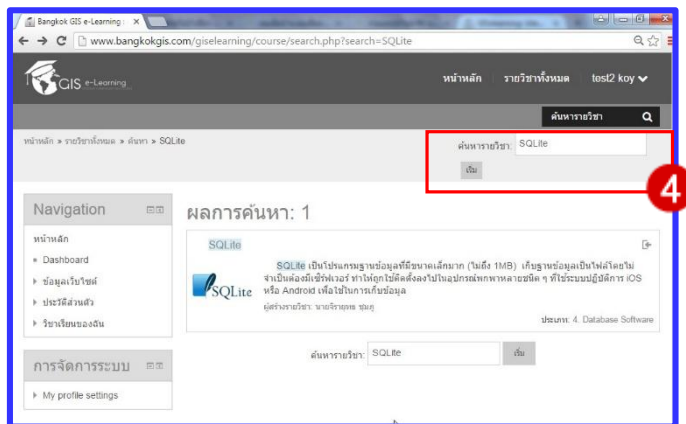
Bangkok GIS e-Learning

www.bangkokgis.com/giselearning/course/search.php?search=SQLite

GIS e-Learning

หน้าหลัก รายวิชาทั้งหมด test2 koy

ค้นหารายวิชา

หน้าหลัก » รายวิชาทั้งหมด » ค้นหา » SQLite

ค้นหารายวิชา: SQLite

เริ่ม

4

Navigation

หน้าหลัก

Dashboard

ข้อมูลเว็บไซต์

ประวัติส่วนตัว

วิชาเรียนของฉัน

การจัดการระบบ

My profile settings

ผลการค้นหา: 1

SQLite

SQLite เป็นโปรแกรมฐานข้อมูลที่มีขนาดเล็กมาก (ไม่ถึง 1MB) เก็บฐานข้อมูลเป็นไฟล์โดยไม่จำเป็นต้องมีเซิร์ฟเวอร์ ทำให้ถูกใช้ติดตั้งลงไปในอุปกรณ์พกพาหลายชนิด ๆ ที่ใช้ระบบปฏิบัติการ iOS หรือ Android เพื่อใช้ในการเก็บข้อมูล

SQLite

ผู้สร้างรายวิชา: นายจิรายุทธ ชุมภู

ประเภท: 4. Database Software

ค้นหารายวิชา: SQLite

เริ่ม